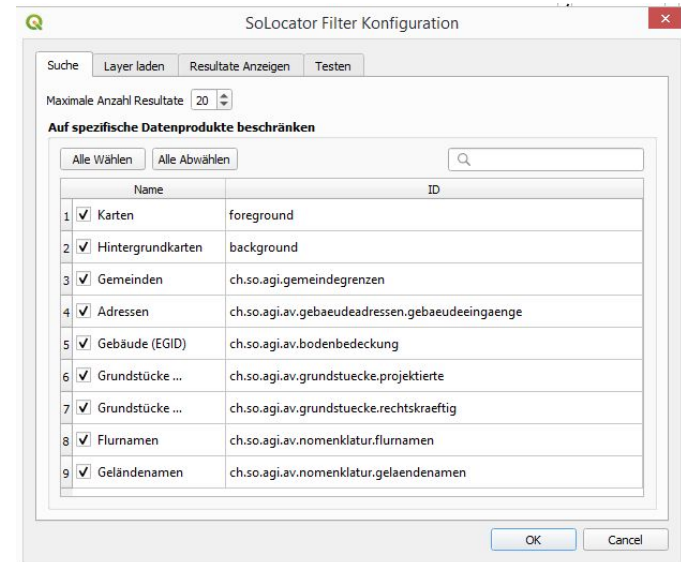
SoLocator Filter Konfiguration

Suche | Layer laden | Resultate Anzeigen | Testen

Maximale Anzahl Resultate 20

Auf spezifische Datenprodukte beschränken

Alle Wählen | Alle Abwählen

| | Name | ID |
|---|---|---|
| 1 | ✓ Karten | foreground |
| 2 | ✓ Hintergrundkarten | background |
| 3 | ✓ Gemeinden | ch.so.agi.gemeindegrenzen |
| 4 | ✓ Adressen | ch.so.agi.av.gebaeudeadressen.gebaeudeeingaenge |
| 5 | ✓ Gebäude (EGID) | ch.so.agi.av.bodenbedeckung |
| 6 | ✓ Grundstücke ... | ch.so.agi.av.grundstuecke.projektierte |
| 7 | ✓ Grundstücke ... | ch.so.agi.av.grundstuecke.rechtskraeftig |
| 8 | ✓ Flurnamen | ch.so.agi.av.nomenklatur.flurnamen |
| 9 | ✓ Geländenamen | ch.so.agi.av.nomenklatur.gelaendenamen |

OK | Cancel